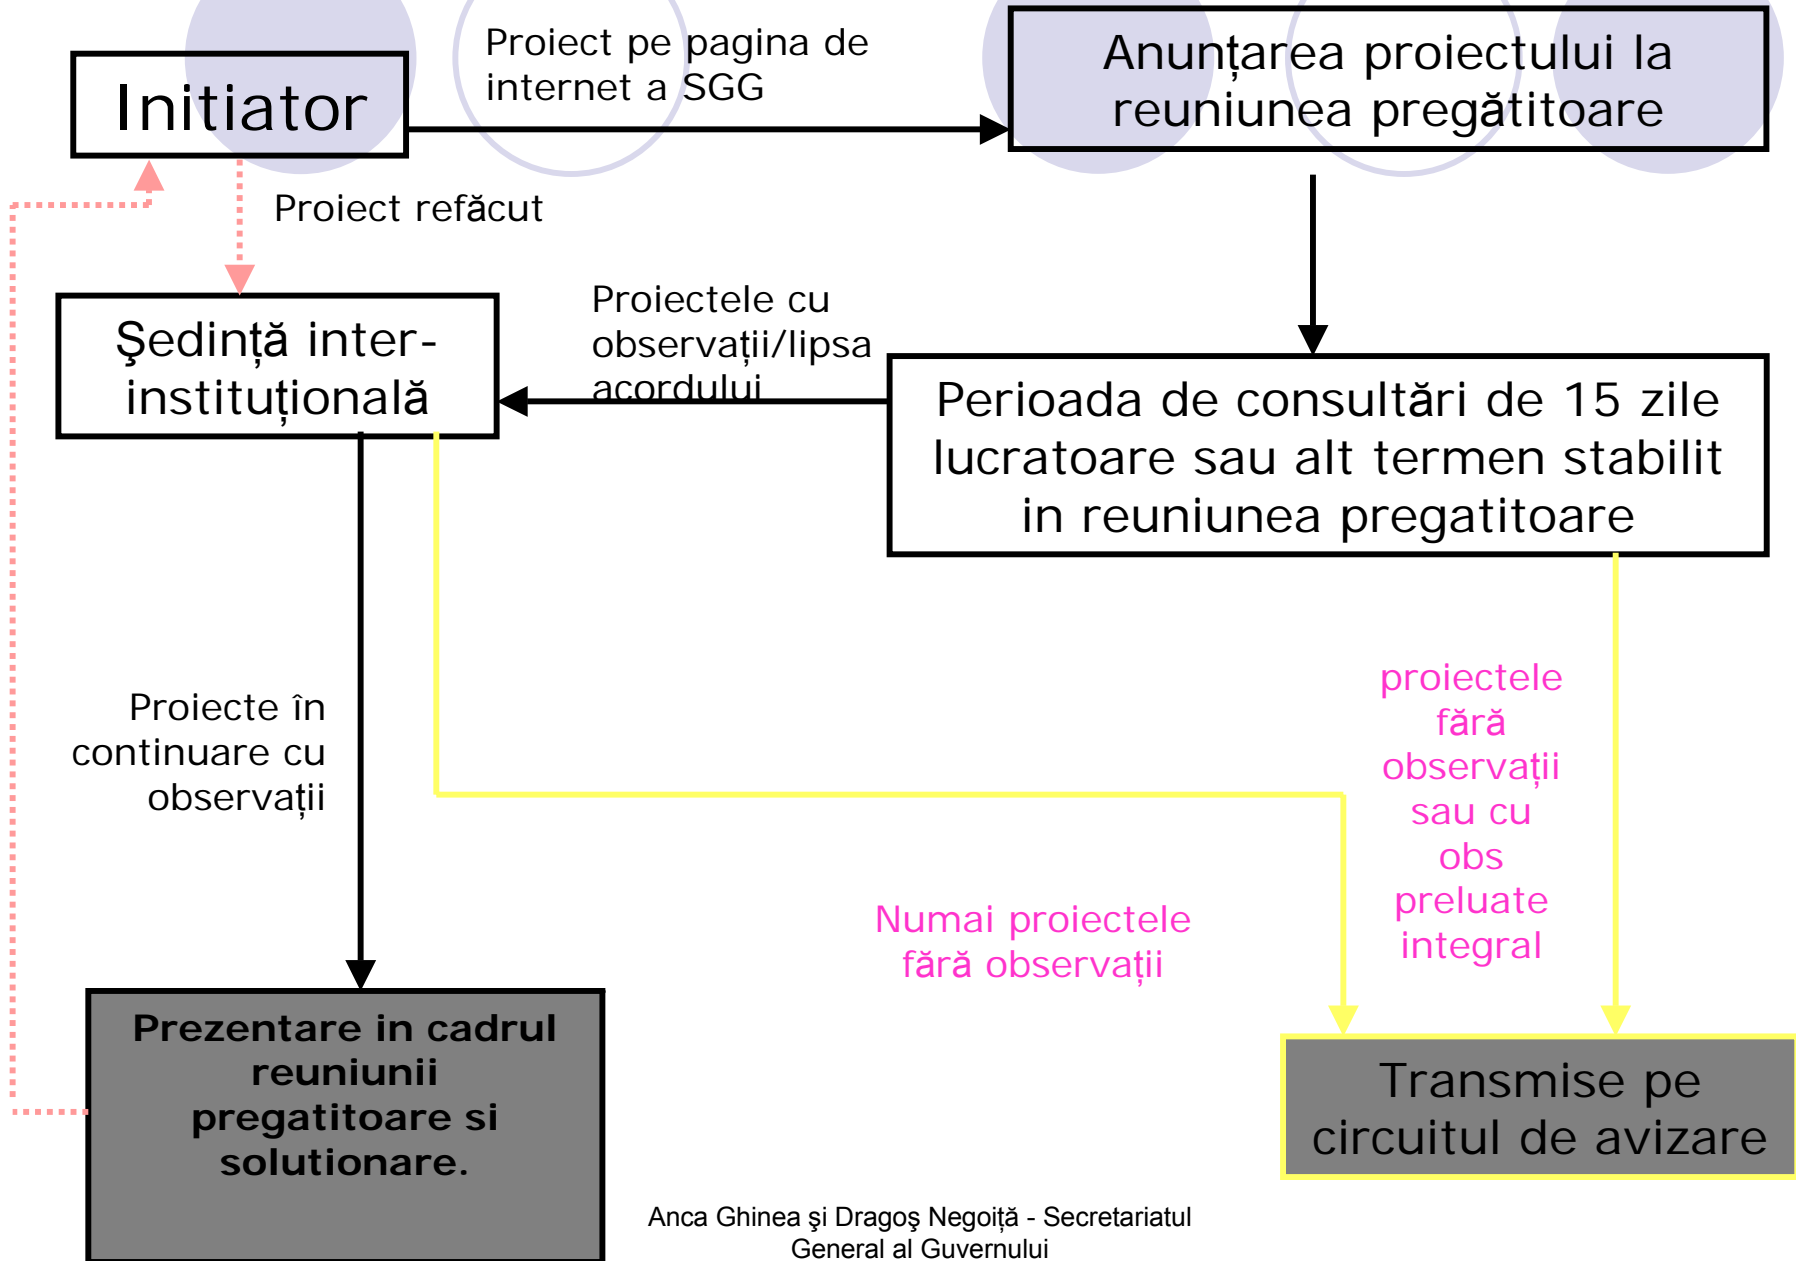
Initiator

Proiect pe pagina de internet a SGG

Anunțarea proiectului la reuniunea pregătitoare

Proiect refăcut

Şedință inter-instituțională

Proiectele cu observații/lipsa acordului

Perioada de consultări de 15 zile lucratoare sau alt termen stabilit in reuniunea pregatitoare

Proiecte în continuare cu observații

proiectele fără observații sau cu obs preluate integral

Numai proiectele fără observații

Prezentare in cadrul reuniunii pregatitoare si solutionare.

Transmise pe circuitul de avizare

Anca Ghinea şi Dragoş Negoiță - Secretariatul General al Guvernului